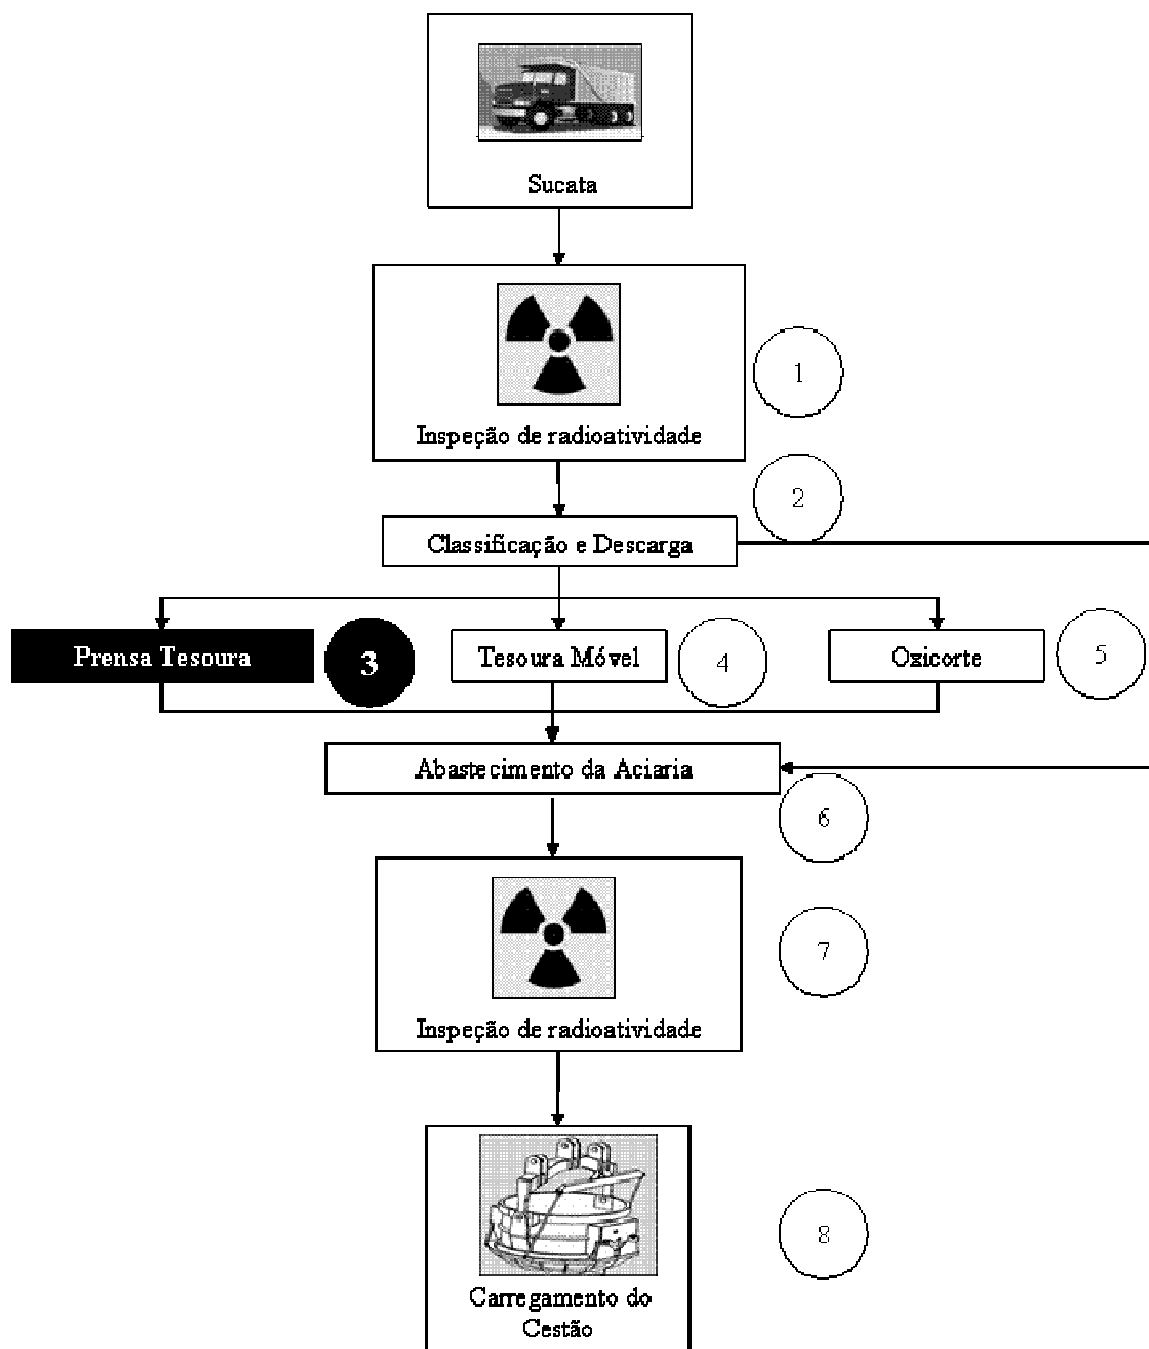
Sucata

Inspeção de radioatividade

1

2

Classificação e Descarga

Prensa Tesoura

3

Tesoura Móvel

4

Ozicorte

5

Abastecimento da Aciaria

6

Inspeção de radioatividade

7

Carregamento do Cestão

8